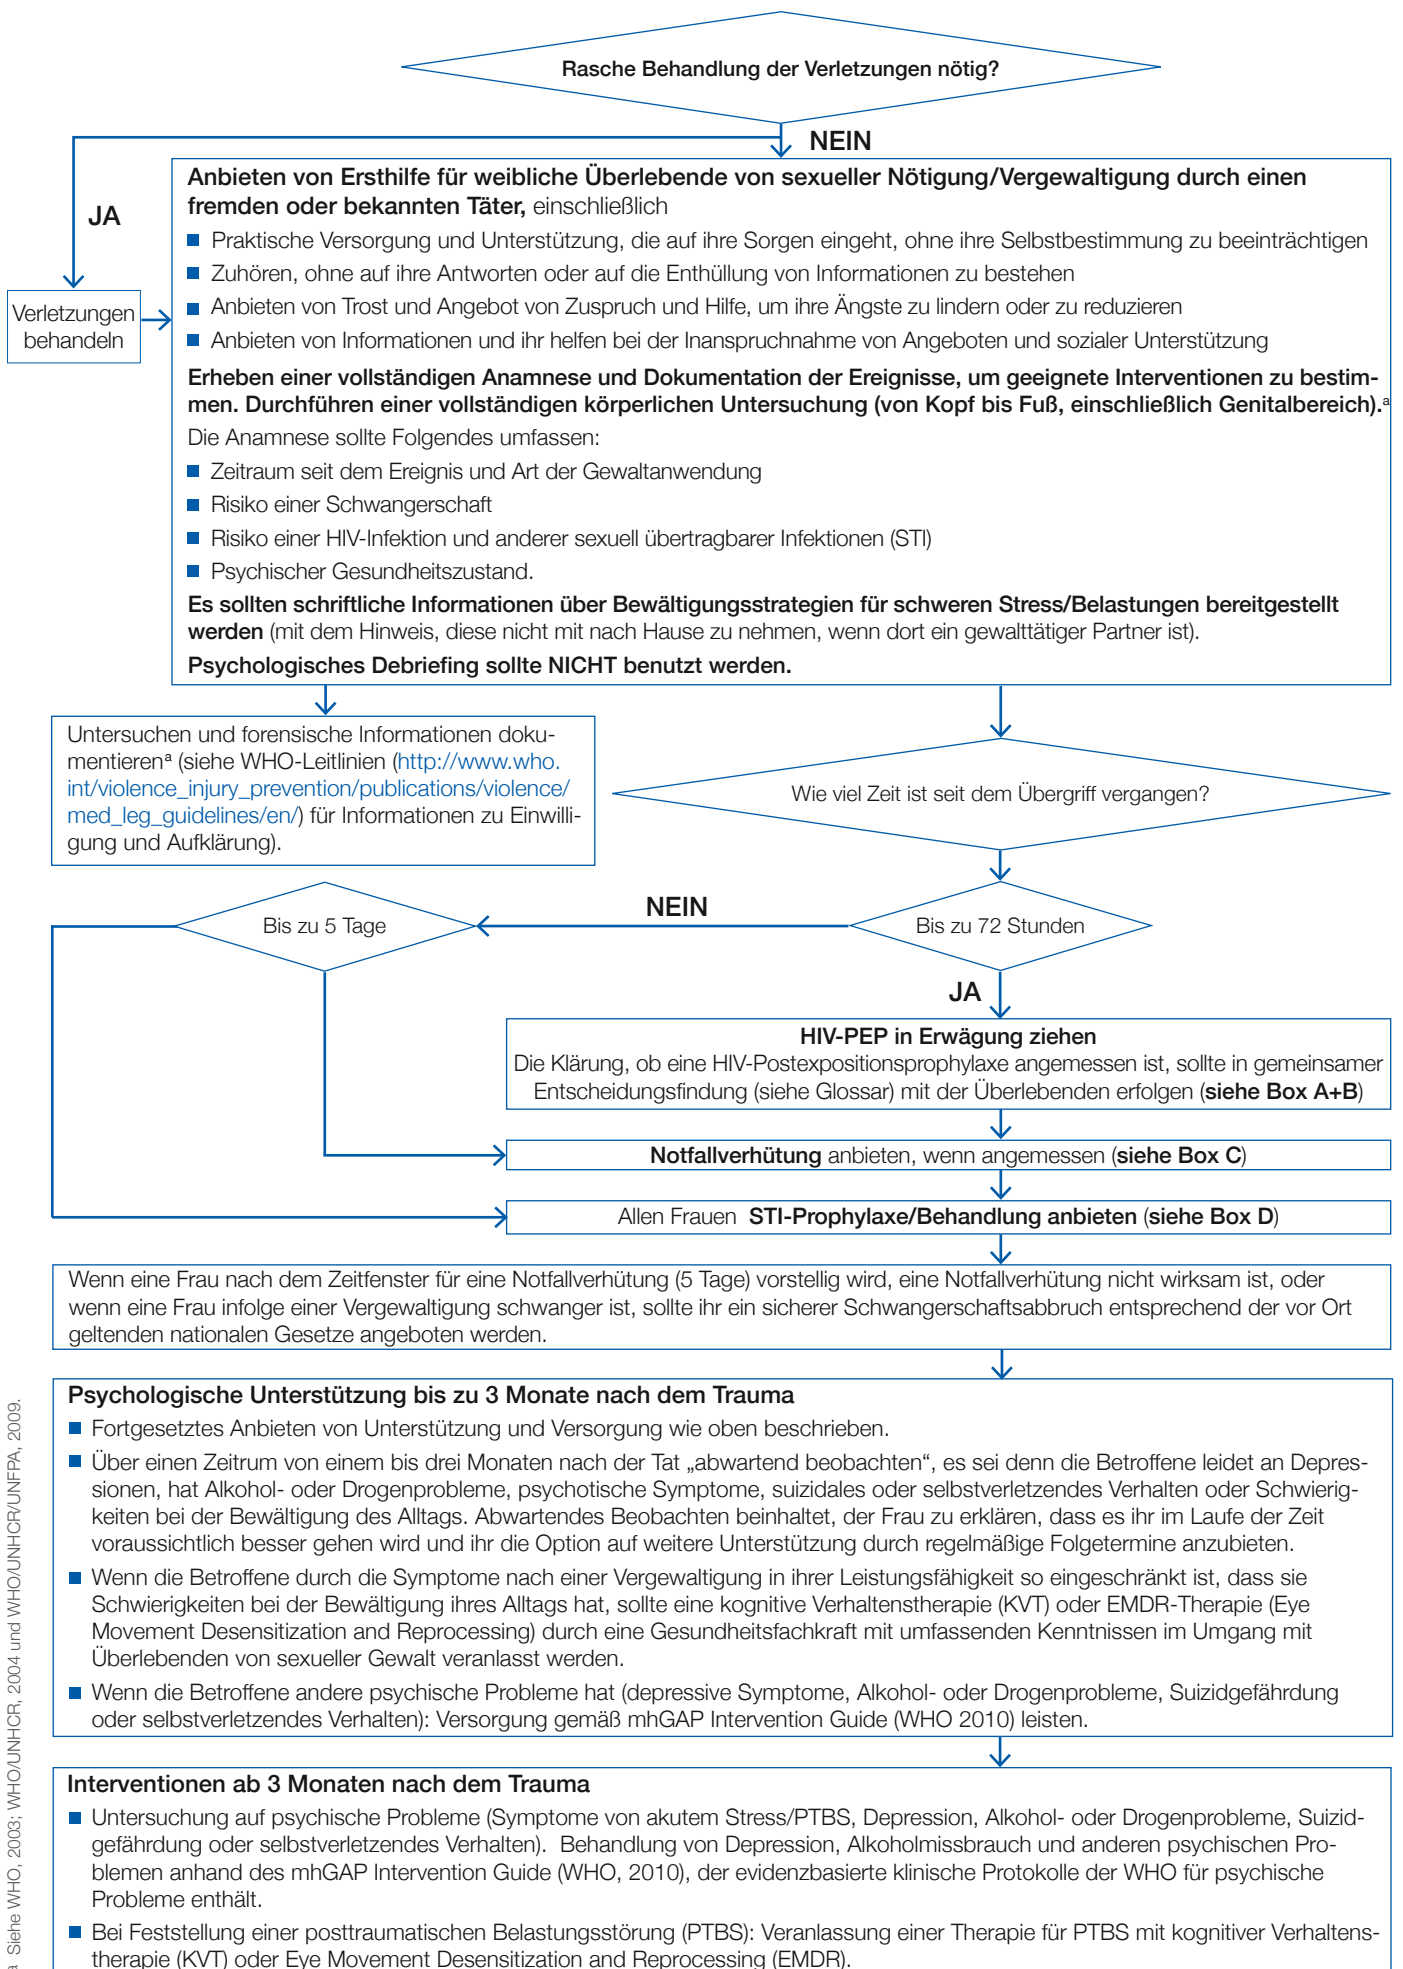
Rasche Behandlung der Verletzungen nötig?

NEIN

JA

Verletzungen behandeln

**Anbieten von Ersthilfe für weibliche Überlebende von sexueller Nötigung/Vergewaltigung durch einen fremden oder bekannten Täter,** einschließlich

- Praktische Versorgung und Unterstützung, die auf ihre Sorgen eingeht, ohne ihre Selbstbestimmung zu beeinträchtigen
- Zuhören, ohne auf ihre Antworten oder auf die Enthüllung von Informationen zu bestehen
- Anbieten von Trost und Angebot von Zuspruch und Hilfe, um ihre Ängste zu lindern oder zu reduzieren
- Anbieten von Informationen und ihr helfen bei der Inanspruchnahme von Angeboten und sozialer Unterstützung

**Erheben einer vollständigen Anamnese und Dokumentation der Ereignisse, um geeignete Interventionen zu bestimmen. Durchführen einer vollständigen körperlichen Untersuchung (von Kopf bis Fuß, einschließlich Genitalbereich).**$^a$

Die Anamnese sollte Folgendes umfassen:

- Zeitraum seit dem Ereignis und Art der Gewaltanwendung
- Risiko einer Schwangerschaft
- Risiko einer HIV-Infektion und anderer sexuell übertragbarer Infektionen (STI)
- Psychischer Gesundheitszustand.

**Es sollten schriftliche Informationen über Bewältigungsstrategien für schweren Stress/Belastungen bereitgestellt werden** (mit dem Hinweis, diese nicht mit nach Hause zu nehmen, wenn dort ein gewalttätiger Partner ist).

**Psychologisches Debriefing sollte NICHT benutzt werden.**

Untersuchen und forensische Informationen dokumentieren$^a$ (siehe WHO-Leitlinien (http://www.who.int/violence_injury_prevention/publications/violence/med_leg_guidelines/en/) für Informationen zu Einwilligung und Aufklärung).

Wie viel Zeit ist seit dem Übergriff vergangen?

Bis zu 5 Tage

NEIN

Bis zu 72 Stunden

JA

**HIV-PEP in Erwägung ziehen**
Die Klärung, ob eine HIV-Postexpositionsprophylaxe angemessen ist, sollte in gemeinsamer Entscheidungsfindung (siehe Glossar) mit der Überlebenden erfolgen (**siehe Box A+B**)

**Notfallverhütung** anbieten, wenn angemessen (**siehe Box C**)

Allen Frauen **STI-Prophylaxe/Behandlung anbieten** (**siehe Box D**)

Wenn eine Frau nach dem Zeitfenster für eine Notfallverhütung (5 Tage) vorstellig wird, eine Notfallverhütung nicht wirksam ist, oder wenn eine Frau infolge einer Vergewaltigung schwanger ist, sollte ihr ein sicherer Schwangerschaftsabbruch entsprechend der vor Ort geltenden nationalen Gesetze angeboten werden.

**Psychologische Unterstützung bis zu 3 Monate nach dem Trauma**

- Fortgesetztes Anbieten von Unterstützung und Versorgung wie oben beschrieben.
- Über einen Zeitrum von einem bis drei Monaten nach der Tat „abwartend beobachten“, es sei denn die Betroffene leidet an Depressionen, hat Alkohol- oder Drogenprobleme, psychotische Symptome, suizidales oder selbstverletzendes Verhalten oder Schwierigkeiten bei der Bewältigung des Alltags. Abwartendes Beobachten beinhaltet, der Frau zu erklären, dass es ihr im Laufe der Zeit voraussichtlich besser gehen wird und ihr die Option auf weitere Unterstützung durch regelmäßige Folgetermine anzubieten.
- Wenn die Betroffene durch die Symptome nach einer Vergewaltigung in ihrer Leistungsfähigkeit so eingeschränkt ist, dass sie Schwierigkeiten bei der Bewältigung ihres Alltags hat, sollte eine kognitive Verhaltenstherapie (KVT) oder EMDR-Therapie (Eye Movement Desensitization and Reprocessing) durch eine Gesundheitsfachkraft mit umfassenden Kenntnissen im Umgang mit Überlebenden von sexueller Gewalt veranlasst werden.
- Wenn die Betroffene andere psychische Probleme hat (depressive Symptome, Alkohol- oder Drogenprobleme, Suizidgefährdung oder selbstverletzendes Verhalten): Versorgung gemäß mhGAP Intervention Guide (WHO 2010) leisten.

**Interventionen ab 3 Monaten nach dem Trauma**

- Untersuchung auf psychische Probleme (Symptome von akutem Stress/PTBS, Depression, Alkohol- oder Drogenprobleme, Suizidgefährdung oder selbstverletzendes Verhalten). Behandlung von Depression, Alkoholmissbrauch und anderen psychischen Problemen anhand des mhGAP Intervention Guide (WHO, 2010), der evidenzbasierte klinische Protokolle der WHO für psychische Probleme enthält.
- Bei Feststellung einer posttraumatischen Belastungsstörung (PTBS): Veranlassung einer Therapie für PTBS mit kognitiver Verhaltenstherapie (KVT) oder Eye Movement Desensitization and Reprocessing (EMDR).

a Siehe WHO, 2003; WHO/UNHCR, 2004 und WHO/UNHCR/UNFPA, 2009.